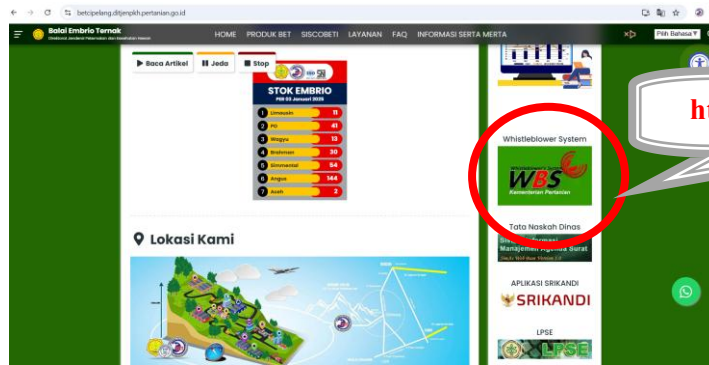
betcipelang.ditjenpkh.pertanian.go.id

Balai Embrio Ternak
Direktorat Jenderal Peternakan dan Kesehatan Hewan

HOME PRODUK BET SISCOBETI LAYANAN FAQ INFORMASI SERTA MERTA

Pilih Bahasa

▶ Baca Artikel ❚❚ Jeda ■ Stop

STOK EMBRIO
PER 03 Januari 2025

| | | |
|---|---|---|
| 1 | Limousin | 11 |
| 2 | PO | 41 |
| 3 | Wagyu | 13 |
| 4 | Brahman | 30 |
| 5 | Simmental | 54 |
| 6 | Angus | 144 |
| 7 | Aceh | 2 |

Lokasi Kami

Whistleblower System
WBS
Kementerian Pertanian

Tata Naskah Dinas
Sistem Informasi Manajemen Agenda Surat

APLIKASI SRIKANDI
SRIKANDI

LPSE
LPSE

ht